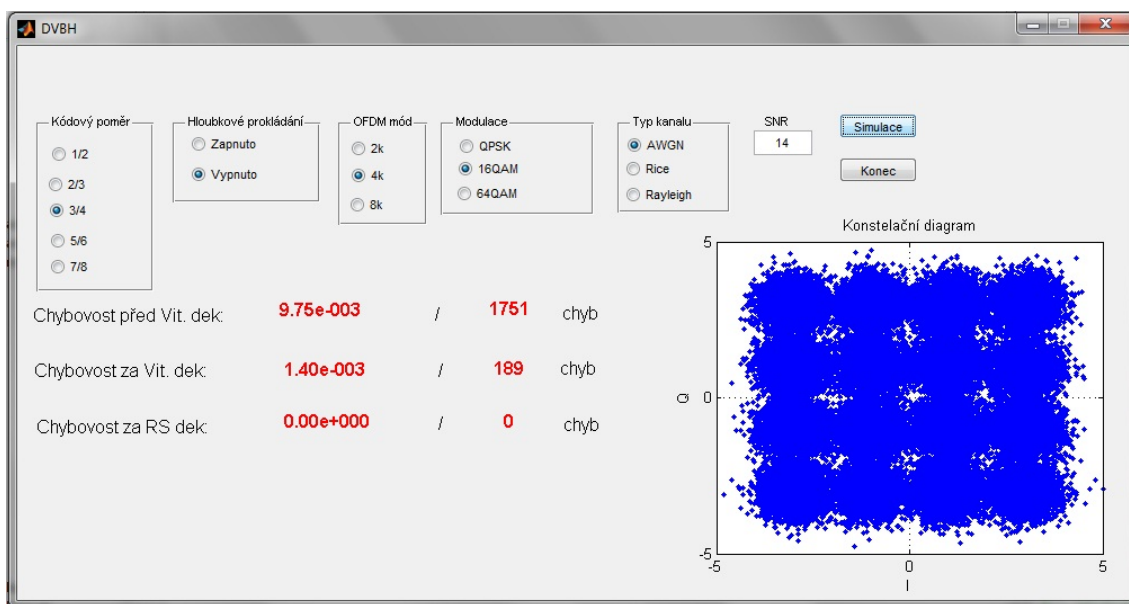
DVBH

Kódový poměr
1/2
2/3
3/4
5/6
7/8

Hloubkové prokládání
Zapnuto
Vypnuto

OFDM mód
2k
4k
8k

Modulace
QPSK
16QAM
64QAM

Typ kanalu
AWGN
Rice
Rayleigh

SNR
14

Simulace
Konec

Chybovost před Vit. dek: 9.75e-003 / 1751 chyb

Chybovost za Vit. dek: 1.40e-003 / 189 chyb

Chybovost za RS dek: 0.00e+000 / 0 chyb

Konstelační diagram
5
0
-5
Q
-5
0
5
I